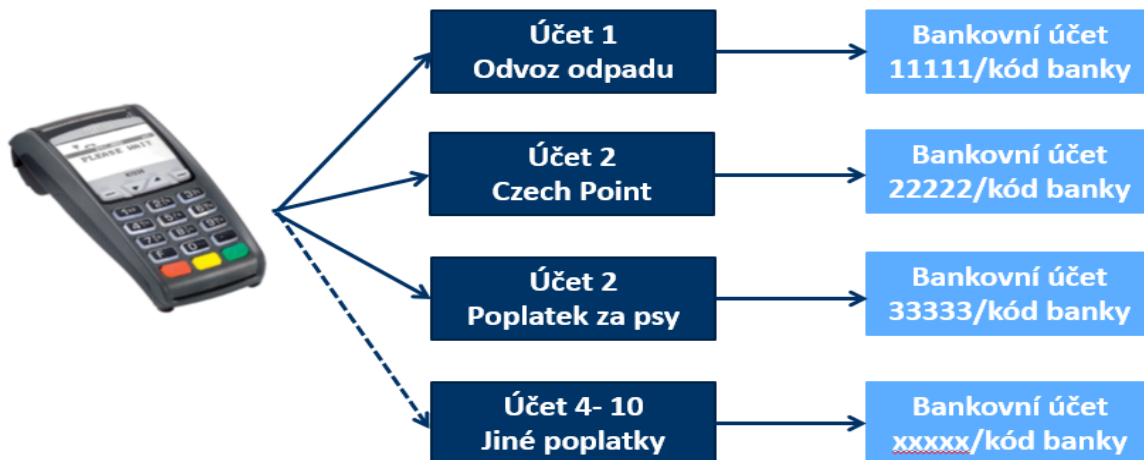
PLEASE WAIT

Účet 1
Odvoz odpadu

Bankovní účet
11111/kód banky

Účet 2
Czech Point

Bankovní účet
22222/kód banky

Účet 2
Poplatek za psy

Bankovní účet
33333/kód banky

Účet 4- 10
Jiné poplatky

Bankovní účet
xxxxx/kód banky